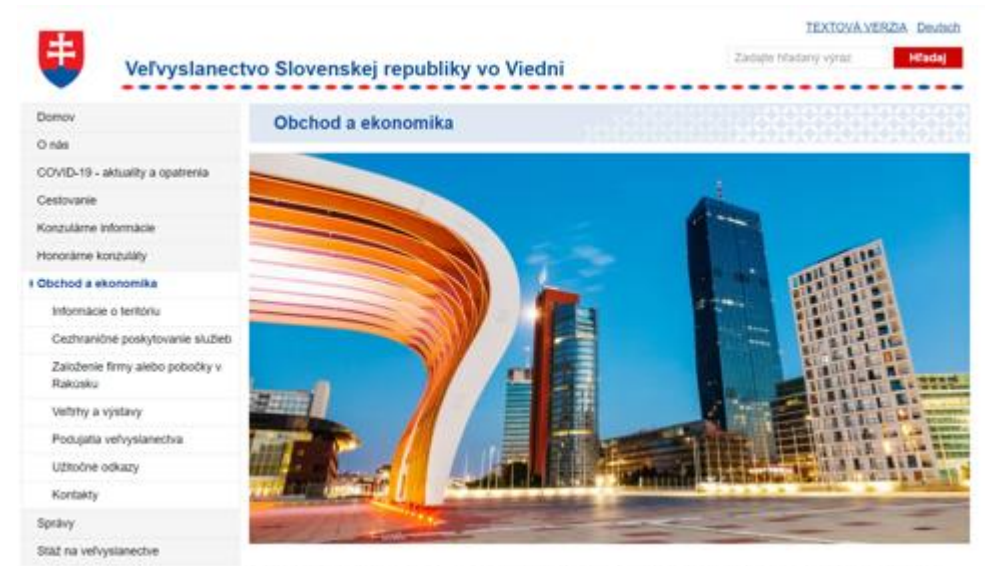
TEXTOVÁ VERZIA Deutsch

Veľvyslanectvo Slovenskej republiky vo Viedni

Zadajte hľadaný výraz
Hľadaj

Domov
O nás
COVID-19 - aktuality a opatrenia
Cestovanie
Konzulárne informácie
Honorárne konzuláty
Obchod a ekonomika
Informácie o teritóriu
Cezhraničné poskytovanie služieb
Založenie firmy alebo pobočky v Rakúsku
Veľtrhy a výstavy
Podujatia veľvyslanectva
Užitočné odkazy
Kontakty
Správy
Stáž na veľvyslanectve

Obchod a ekonomika